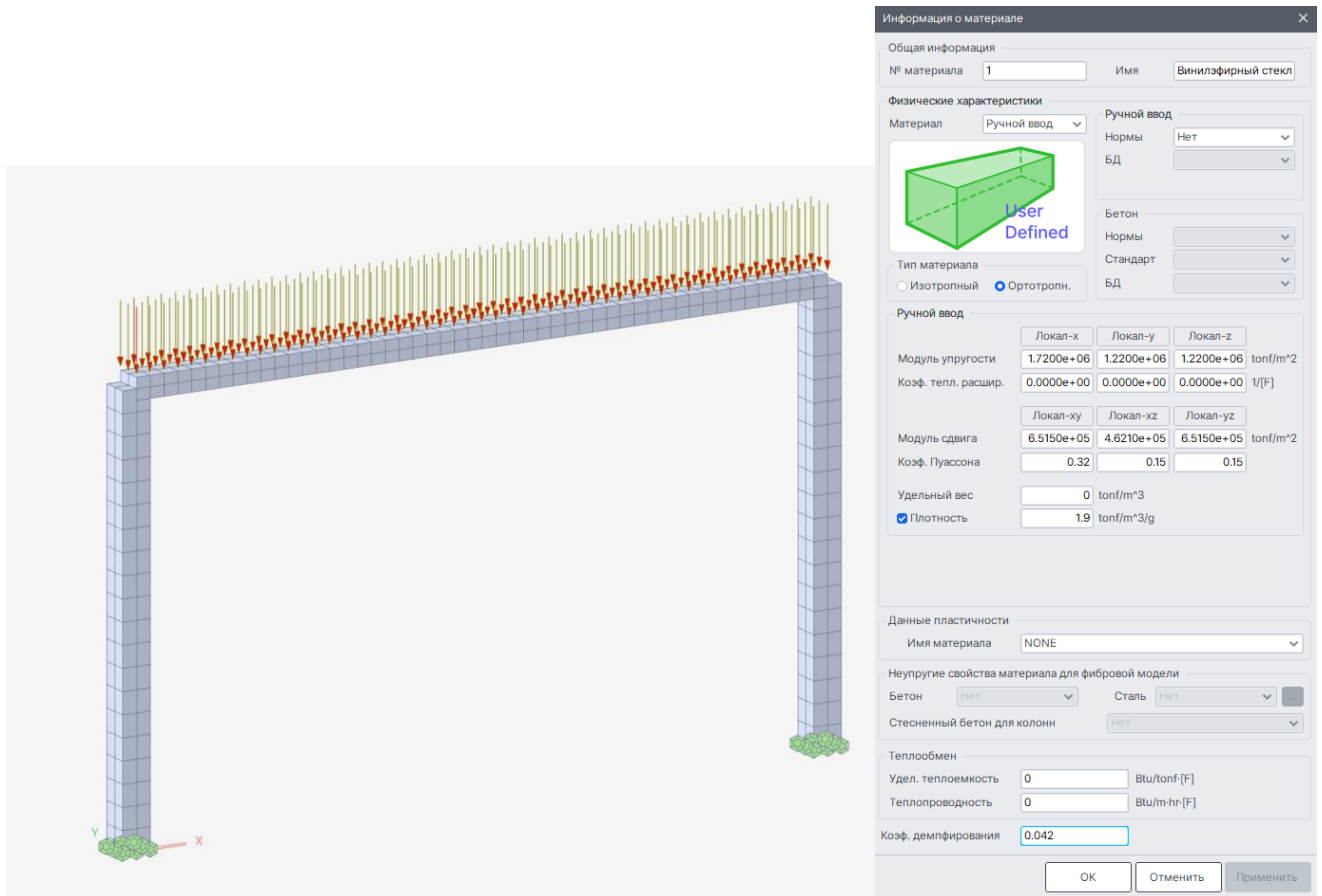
Информация о материале

Общая информация
№ материала 1
Имя Винилэфирный стекл

Физические характеристики
Материал Ручной ввод

User Defined

Ручной ввод
Нормы Нет
БД

Бетон
Нормы
Стандарт
БД

Тип материала
Изотропный
Ортотропн.

Ручной ввод

| | Локал-x | Локал-y | Локал-z | |
|---|---|---|---|---|
| Модуль упругости | 1.7200e+06 | 1.2200e+06 | 1.2200e+06 | tonf/m^2 |
| Коэф. тепл. расшир. | 0.0000e+00 | 0.0000e+00 | 0.0000e+00 | 1/[F] |

| | Локал-xy | Локал-xz | Локал-yz | |
|---|---|---|---|---|
| Модуль сдвига | 6.5150e+05 | 4.6210e+05 | 6.5150e+05 | tonf/m^2 |
| Коэф. Пуассона | 0.32 | 0.15 | 0.15 | |

Удельный вес 0 tonf/m^3
Плотность 1.9 tonf/m^3/g

Данные пластичности
Имя материала NONE

Неупругие свойства материала для фибровой модели
Бетон Нет
Сталь Нет
...
Стесненный бетон для колонн Нет

Теплообмен
Удел. теплоемкость 0 Btu/tonf-[F]
Теплопроводность 0 Btu/m-hr-[F]

Коэф. демпфирования 0.042

OK
Отменить
Применить

Y
X